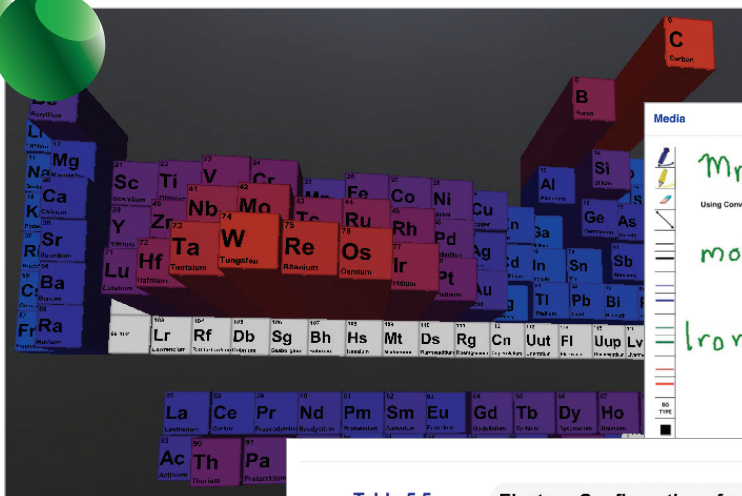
C
Carbon
B
Boron
Be
Beryllium
Li
Mg
Na
Ca
K
Calcium
Sr
Strontium
Rb
Ba
Barium
Cs
Ra
Radium
Fr
Sc
Ti
V
Cr
Mn
Fe
Co
Ni
Cu
Zn
Y
Zr
Nb
Mo
Tc
Ru
Rh
Pd
Ag
Cd
Lu
Lutetium
Hf
Hafnium
73
Ta
Tantalum
74
W
Tungsten
75
Re
Rhenium
76
Os
Osmium
77
Ir
Iridium
Pt
Au
Al
Si
Ga
Ge
As
In
Sn
Sb
Tl
Pb
Bi
Lr
Rf
Db
Sg
Bh
Hs
Mt
Ds
Rg
Cn
Uut
Fl
Uup
Lv
La
Lanthanum
Ce
Cerium
Pr
Nd
Pm
Sm
Eu
Gd
Tb
Dy
Ho
Ac
Actinium
90
Th
Thorium
Pa
Media
Using Conv
Mn
mo
Iron
BG TYPE
Table 5.5
Electron Configuration of